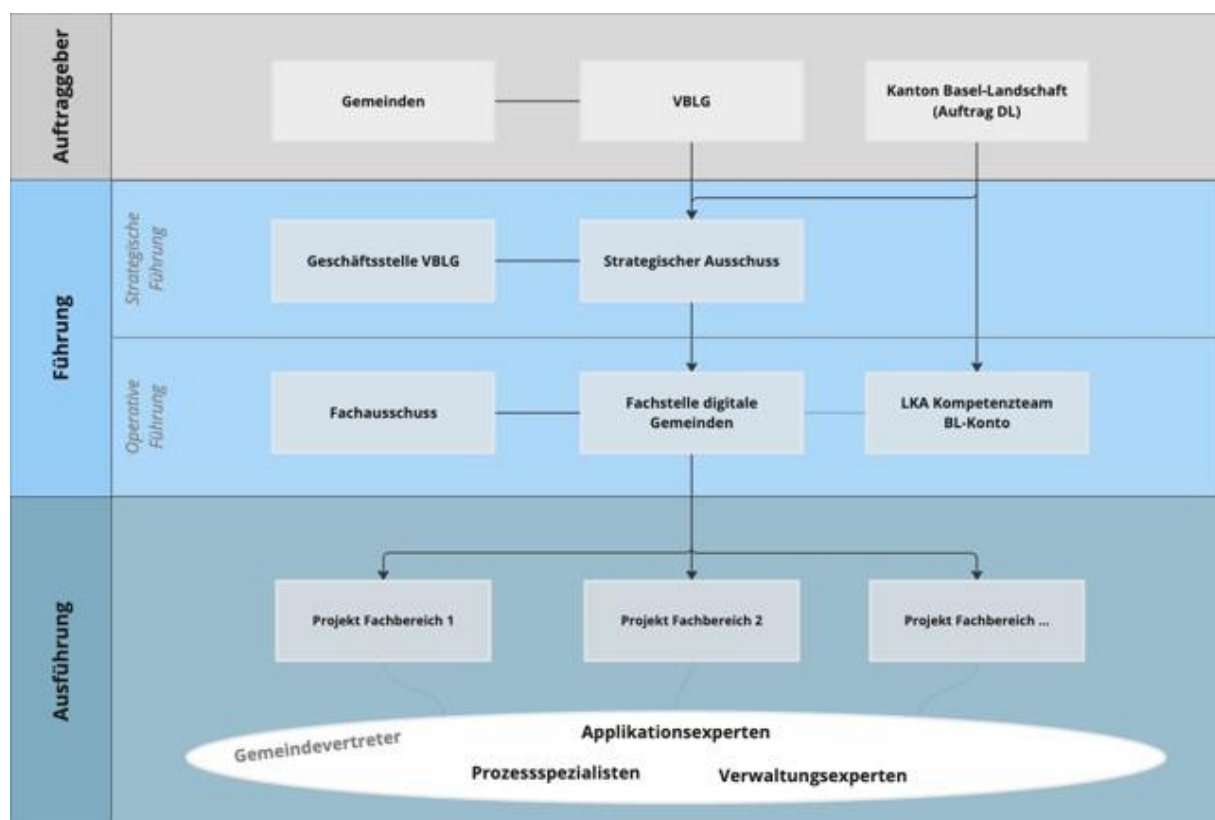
Auftraggeber

Gemeinden

VBLG

Kanton Basel-Landschaft (Auftrag DL)

Führung

Strategische Führung

Geschäftsstelle VBLG

Strategischer Ausschuss

Operative Führung

Fachausschuss

Fachstelle digitale Gemeinden

LKA Kompetenzteam BL-Konto

Ausführung

Projekt Fachbereich 1

Projekt Fachbereich 2

Projekt Fachbereich ...

Gemeindevertreter

Applikationsexperten

Prozessspezialisten

Verwaltungsexperten